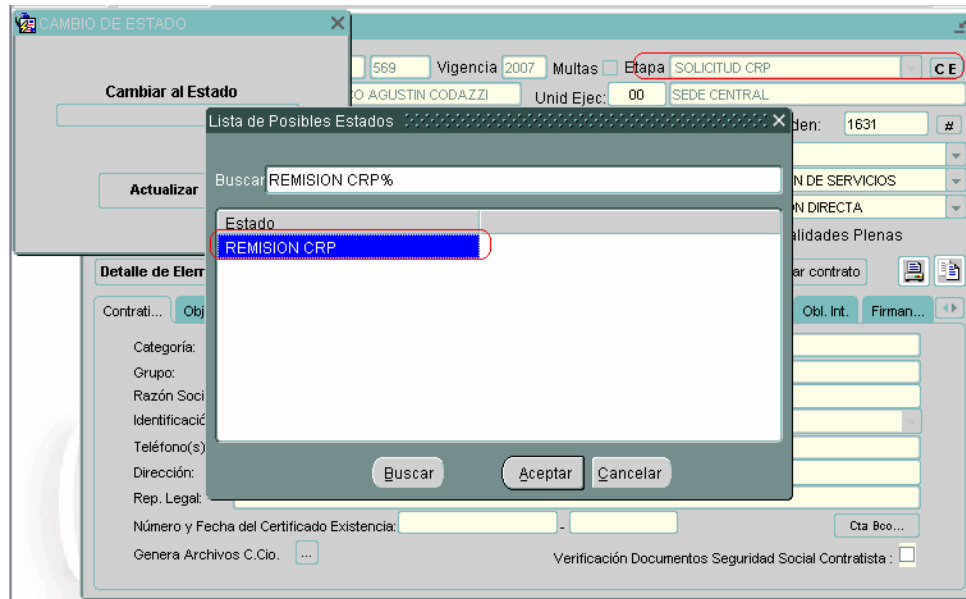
CAMBIO DE ESTADO

Cambiar al Estado

Actualizar

569 Vigencia 2007 Multas Etapa SOLICITUD CRP C E

O AGUSTIN CODAZZI Unid Ejec: 00 SEDE CENTRAL

Lista de Posibles Estados

den: 1631 #

Buscar REMISION CRP%

| Estado | |
|---|---|
| REMISION CRP | |

N DE SERVICIOS

N DIRECTA

alidades Plenas

Detalle de Elem

ar contrato

Contrati... Obj

Obl. Int. Firman...

Categoría:

Grupo:

Razón Soci

Identificació

Teléfono(s)

Dirección:

Rep. Legal:

Buscar Aceptar Cancelar

Número y Fecha del Certificado Existencia: -

Cta Bco...

Genera Archivos C.Cio. ...

Verificación Documentos Seguridad Social Contratista :